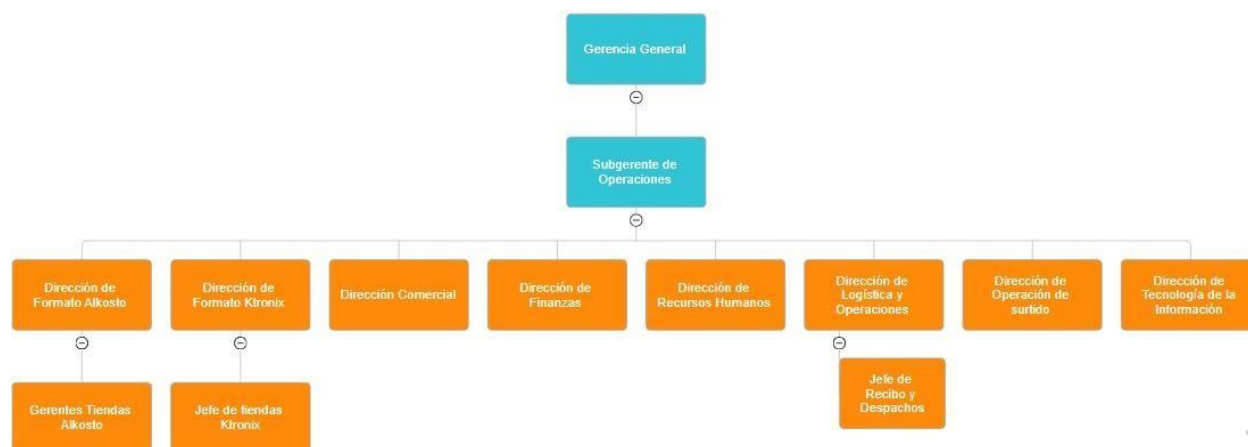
Gerencia General

Subgerente de Operaciones

Dirección de Formato Alkosto

Dirección de Formato Ktronix

Dirección Comercial

Dirección de Finanzas

Dirección de Recursos Humanos

Dirección de Logística y Operaciones

Dirección de Operación de surtido

Dirección de Tecnología de la Información

Gerentes Tiendas Alkosto

Jefe de tiendas Ktronix

Jefe de Recibo y Despachos